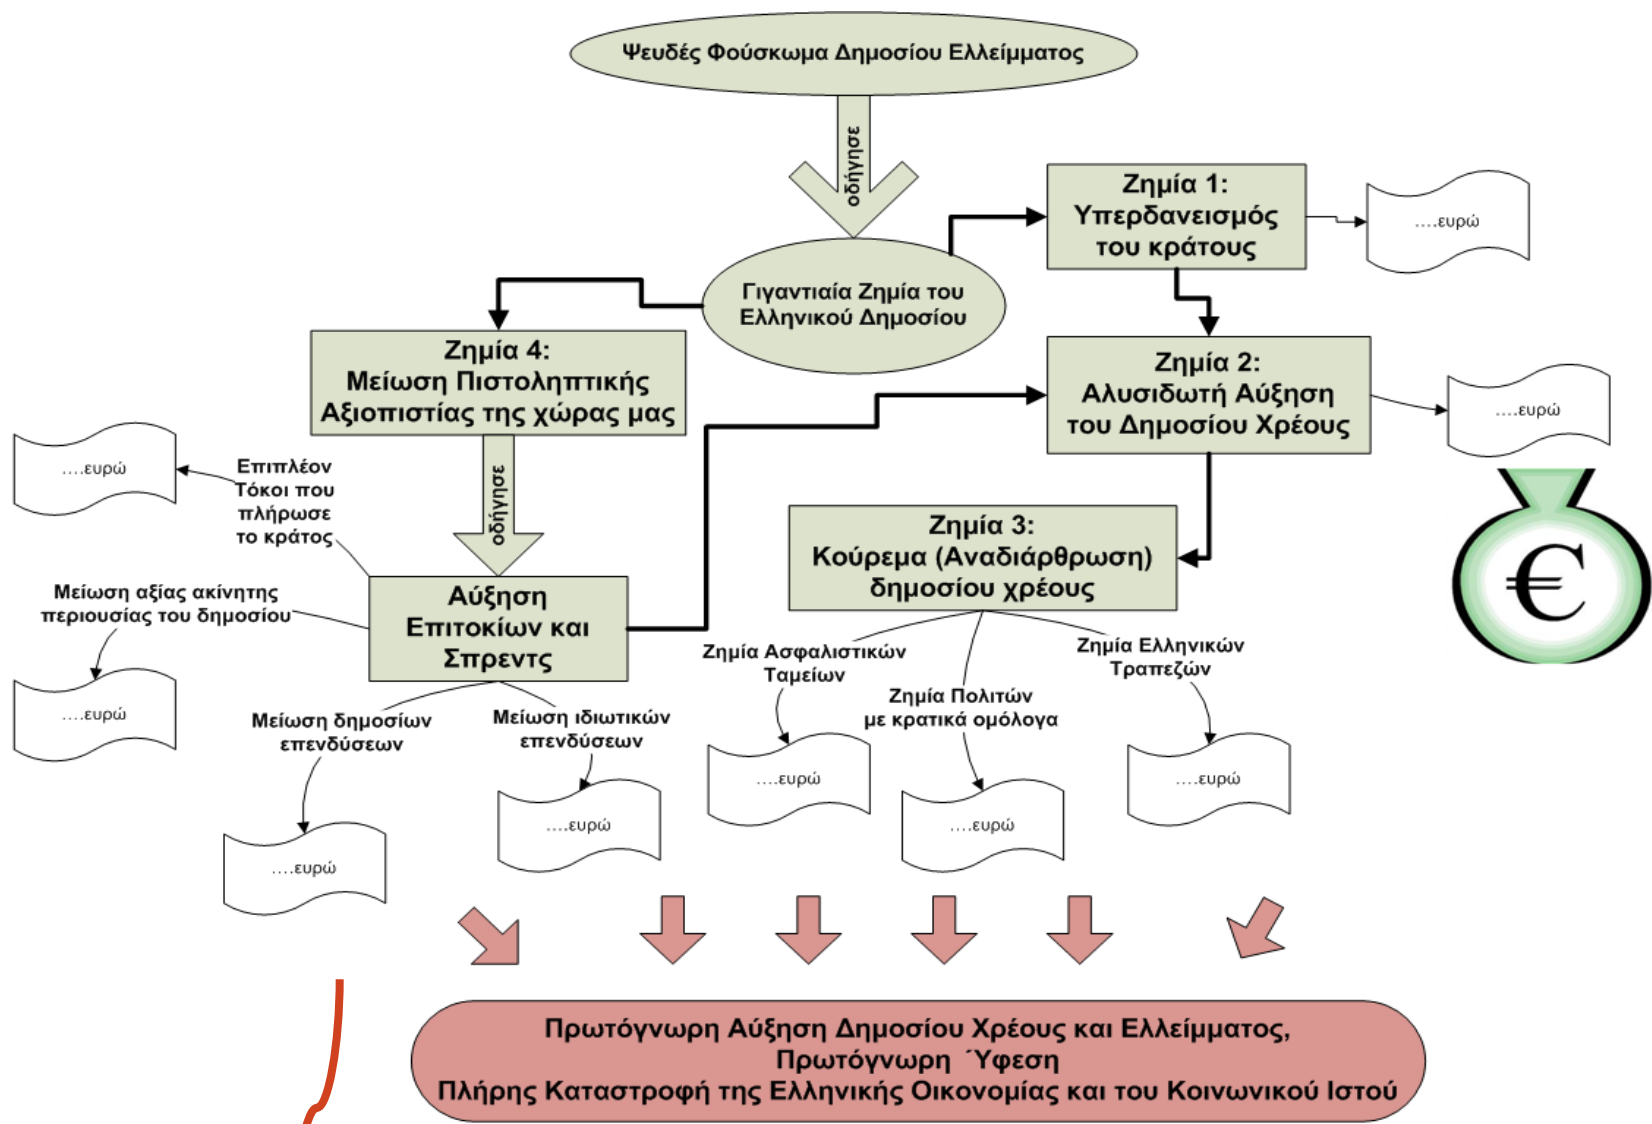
Ψευδές Φούσκωμα Δημοσίου Ελλείμματος

οδήγησε

Γιγαντιαία Ζημία του Ελληνικού Δημοσίου

Ζημία 1: Υπερδανεισμός του κράτους

....ευρώ

Ζημία 2: Αλυσιδωτή Αύξηση του Δημοσίου Χρέους

....ευρώ

Ζημία 4: Μείωση Πιστοληπτικής Αξιοπιστίας της χώρας μας

οδήγησε

....ευρώ

Επιπλέον Τόκοι που πλήρωσε το κράτος

Αύξηση Επιτοκίων και Σπρεντ

Μείωση αξίας ακίνητης περιουσίας του δημοσίου

....ευρώ

Ζημία 3: Κούρεμα (Αναδιάρθρωση) δημοσίου χρέους

€

Ζημία Ασφαλιστικών Ταμείων

Ζημία Πολιτών με κρατικά ομόλογα

Ζημία Ελληνικών Τραπεζών

Μείωση δημοσίων επενδύσεων

Μείωση ιδιωτικών επενδύσεων

....ευρώ

....ευρώ

....ευρώ

....ευρώ

....ευρώ

Πρωτόγνωρη Αύξηση Δημοσίου Χρέους και Ελλείμματος,
Πρωτόγνωρη Ύφεση
Πλήρης Καταστροφή της Ελληνικής Οικονομίας και του Κοινωνικού Ιστού